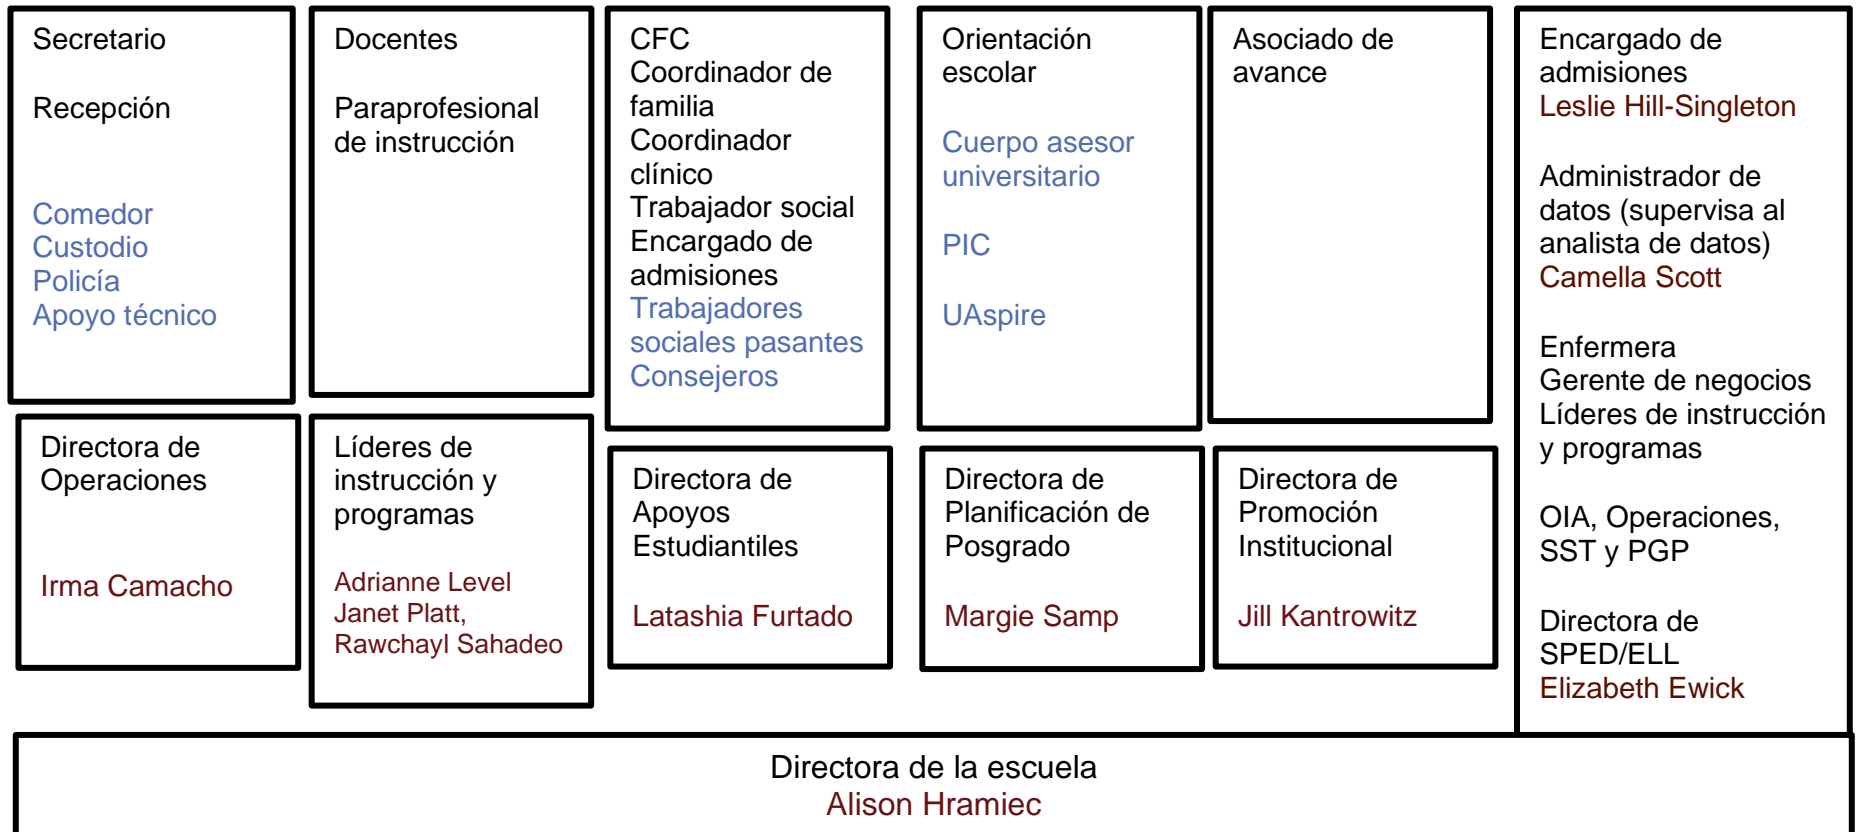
Secretario

Recepción

Comedor
Custodio
Policía
Apoyo técnico

Docentes

Paraprofesional de instrucción

CFC
Coordinador de familia
Coordinador clínico
Trabajador social
Encargado de admisiones
Trabajadores sociales pasantes
Consejeros

Orientación escolar

Cuerpo asesor universitario

PIC

UAspire

Asociado de avance

Encargado de admisiones
Leslie Hill-Singleton

Administrador de datos (supervisa al analista de datos)
Camella Scott

Enfermera
Gerente de negocios
Líderes de instrucción y programas

OIA, Operaciones, SST y PGP

Directora de SPED/ELL
Elizabeth Ewick

Directora de Operaciones

Irma Camacho

Líderes de instrucción y programas

Adrianne Level
Janet Platt,
Rawchayl Sahadeo

Directora de Apoyos Estudiantiles

Latashia Furtado

Directora de Planificación de Posgrado

Margie Samp

Directora de Promoción Institucional

Jill Kantrowitz

Directora de la escuela
Alison Hramiec